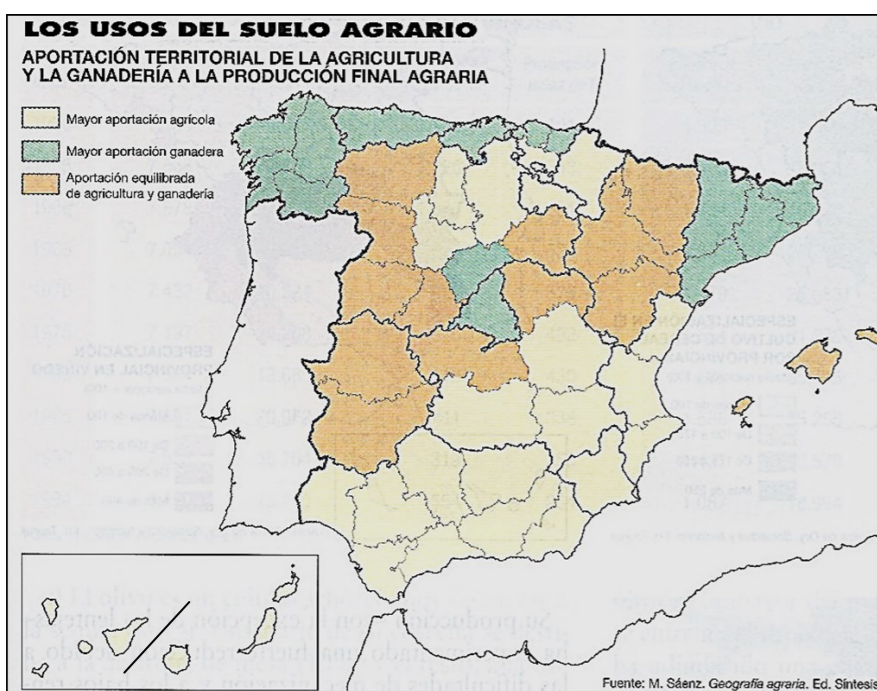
LOS USOS DEL SUELO AGRARIO

APORTACIÓN TERRITORIAL DE LA AGRICULTURA Y LA GANADERÍA A LA PRODUCCIÓN FINAL AGRARIA

Mayor aportación agrícola

Mayor aportación ganadera

Aportación equilibrada de agricultura y ganadería

Fuente: M. Sáenz. Geografía agraria. Ed. Síntesis